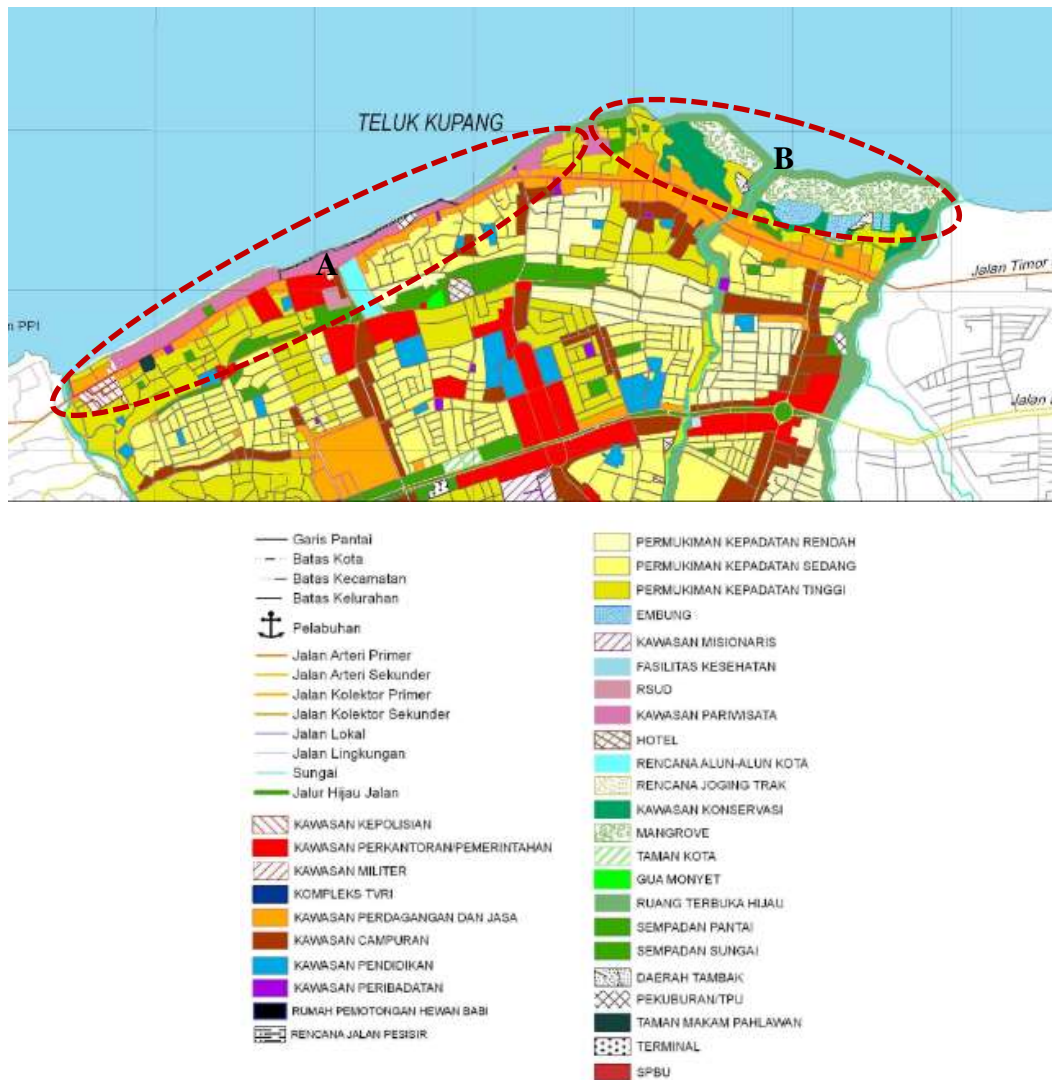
TELUK KUPANG

B

A

Jalan Timor

n PPI

Jalan

Garis Pantai
Batas Kota
Batas Kecamatan
Batas Kelurahan
Pelabuhan
Jalan Arteri Primer
Jalan Arteri Sekunder
Jalan Kolektor Primer
Jalan Kolektor Sekunder
Jalan Lokal
Jalan Lingkungan
Sungai
Jalur Hijau Jalan
KAWASAN KEPOLISIAN
KAWASAN PERKANTORAN/PEMERINTAHAN
KAWASAN MILITER
KOMPLEKS TVRI
KAWASAN PERDAGANGAN DAN JASA
KAWASAN CAMPURAN
KAWASAN PENDIDIKAN
KAWASAN PERIBADATAN
RUMAH PEMOTONGAN HEWAN BABI
RENCANA JALAN PESISIR

PERMUKIMAN KEPADATAN RENDAH
PERMUKIMAN KEPADATAN SEDANG
PERMUKIMAN KEPADATAN TINGGI
EMBUNG
KAWASAN MISIONARIS
FASILITAS KESEHATAN
RSUD
KAWASAN PARIWISATA
HOTEL
RENCANA ALUN-ALUN KOTA
RENCANA JOGING TRAK
KAWASAN KONSERVASI
MANGROVE
TAMAN KOTA
GUA MONYET
RUANG TERBUKA HIJAU
SEMPADAN PANTAI
SEMPADAN SUNGAI
DAERAH TAMBAK
PEKUBURAN/TPU
TAMAN MAKAM PAHLAWAN
TERMINAL
SPBU